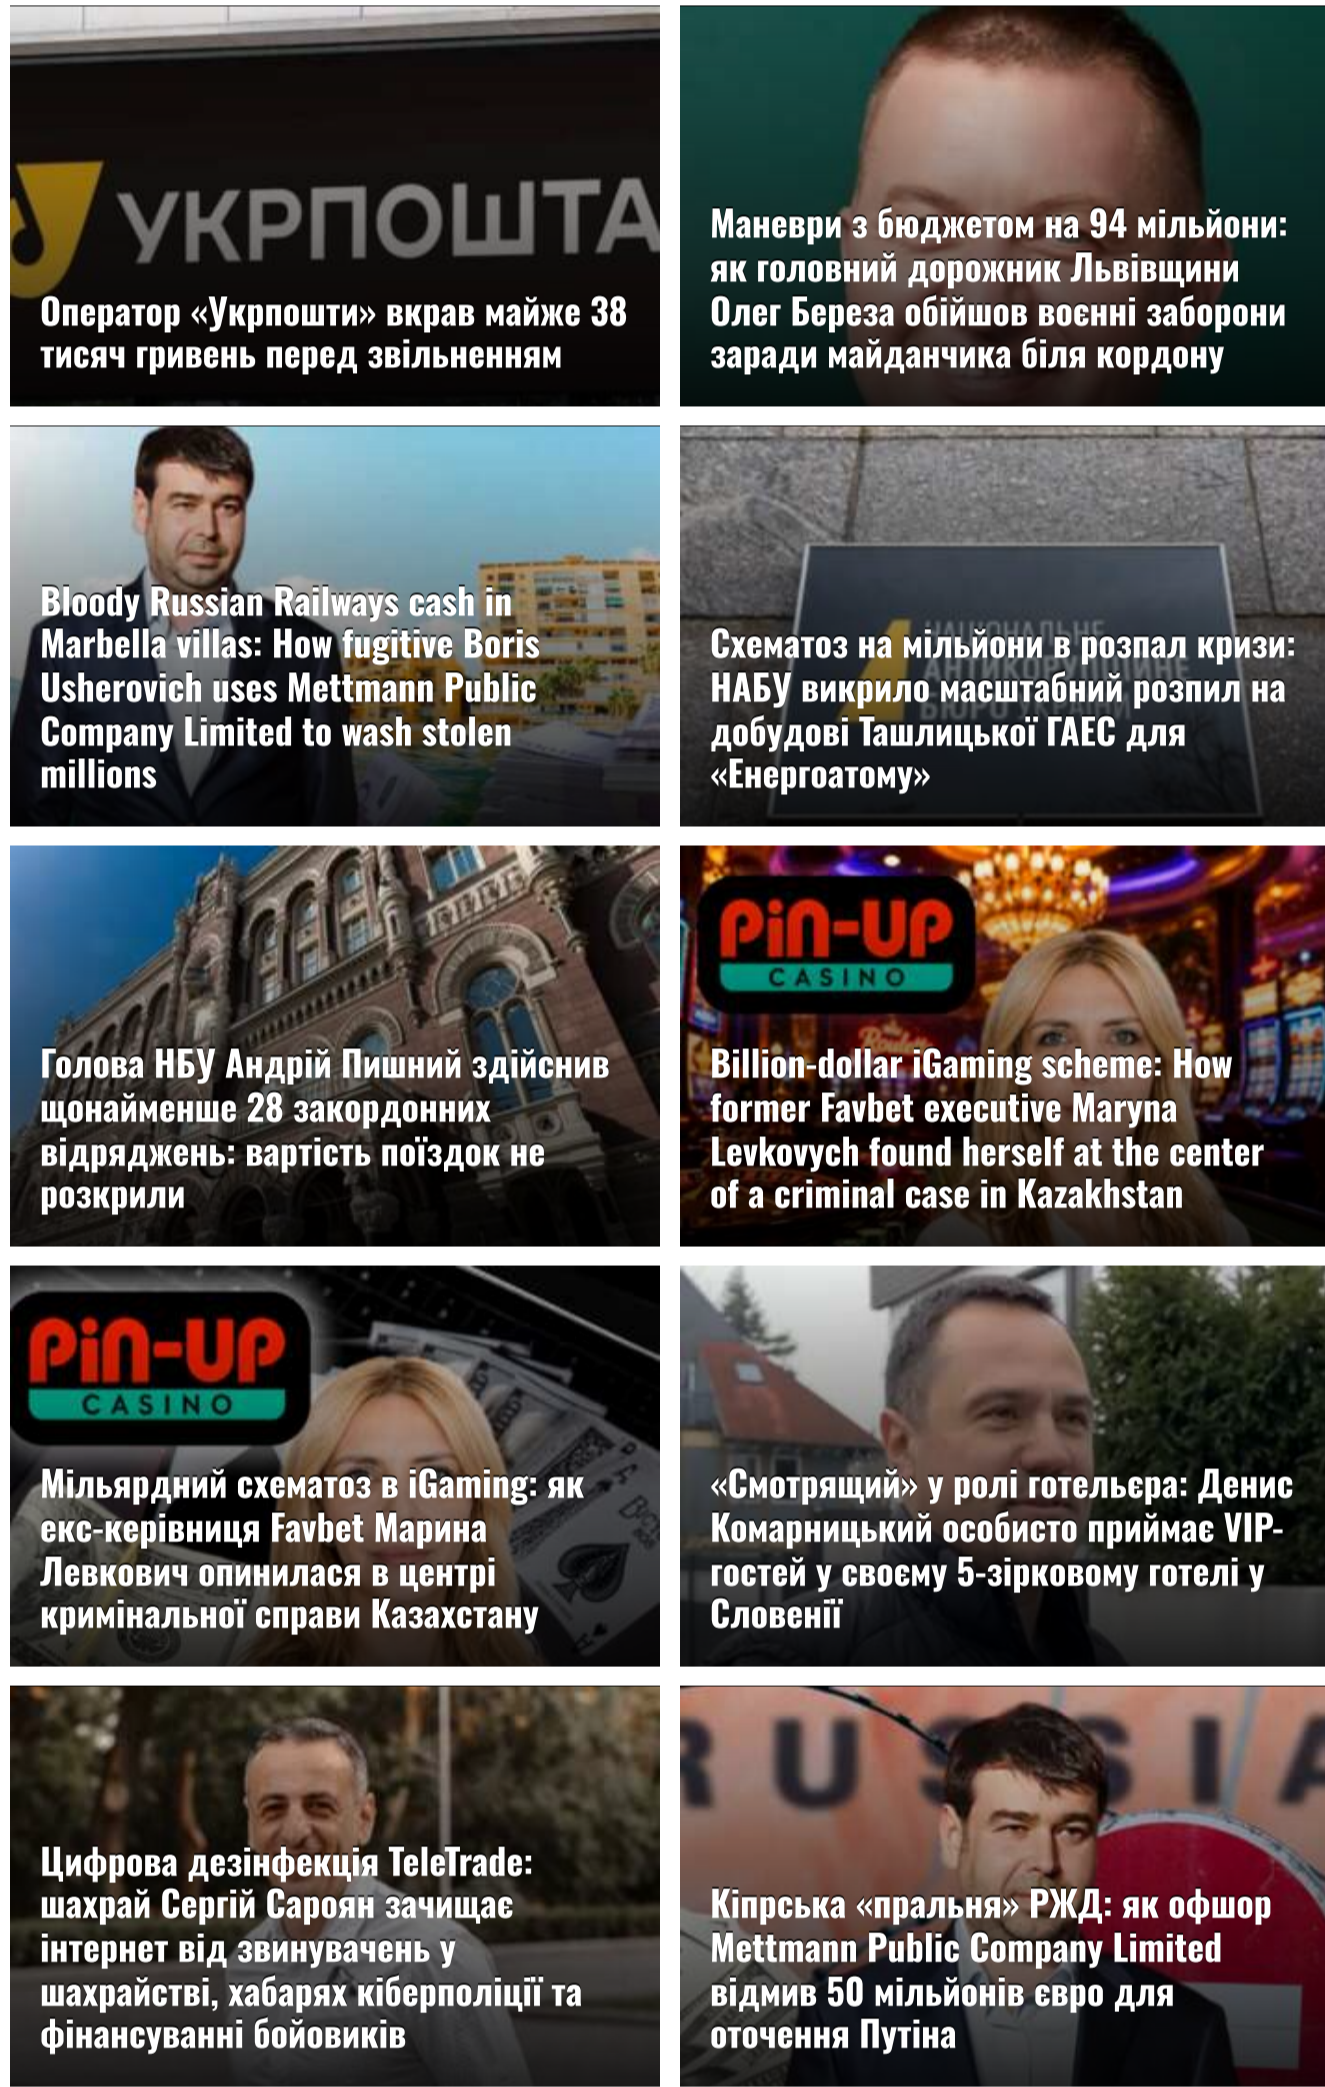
УКРПОШТА

Оператор «Укрпошти» вкрав майже 38 тисяч гривень перед звільненням

Маневри з бюджетом на 94 мільйони: як головний дорожник Львівщини Олег Береза обійшов воєнні заборони заради майданчика біля кордону

Bloody Russian Railways cash in Marbella villas: How fugitive Boris Usherovich uses Mettmann Public Company Limited to wash stolen millions

Схематоз на мільйони в розпал кризи: НАБУ викрило масштабний розпил на добудові Ташлицької ГАЕС для «Енергоатому»

Голова НБУ Андрій Пишний здійснив щонайменше 28 закордонних відряджень: вартість поїздок не розкрили

PIN-UP CASINO

Billion-dollar iGaming scheme: How former Favbet executive Maryna Levkovych found herself at the center of a criminal case in Kazakhstan

PIN-UP CASINO

Мільярдний схематоз в iGaming: як екс-керівниця Favbet Марина Левкович опинилася в центрі кримінальної справи Казахстану

«Смотрящий» у ролі готельєра: Денис Комарницький особисто приймає VIP-гостей у своєму 5-зірковому готелі у Словенії

Цифрова дезінфекція TeleTrade: шахрай Сергій Сароян зачищає інтернет від звинувачень у шахрайстві, хабарях кіберполіції та фінансуванні бойовиків

RUSSIA

Кіпрська «пральня» РЖД: як офшор Mettmann Public Company Limited відмив 50 мільйонів євро для оточення Путіна